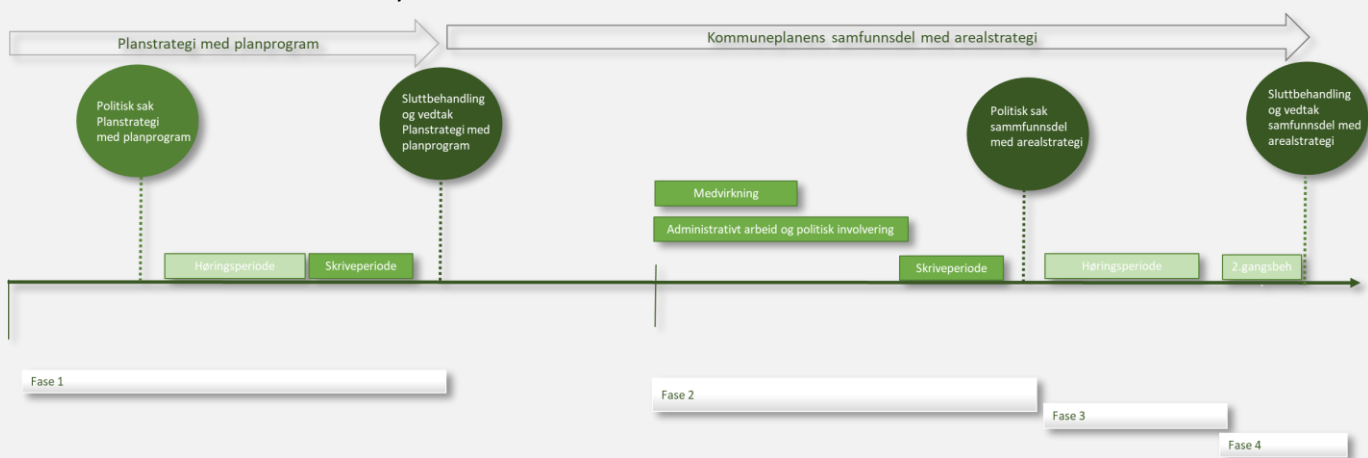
Planstrategi med planprogram

Kommuneplanens samfunnsdel med arealstrategi

Politisk sak Planstrategi med planprogram

Sluttbehandling og vedtak Planstrategi med planprogram

Politisk sak samfunnsdel med arealstrategi

Sluttbehandling og vedtak samfunnsdel med arealstrategi

Medvirkning

Administrativt arbeid og politisk involvering

Høringsperiode

Skriveperiode

Skriveperiode

Høringsperiode

2.gangsbeh

Fase 1

Fase 2

Fase 3

Fase 4